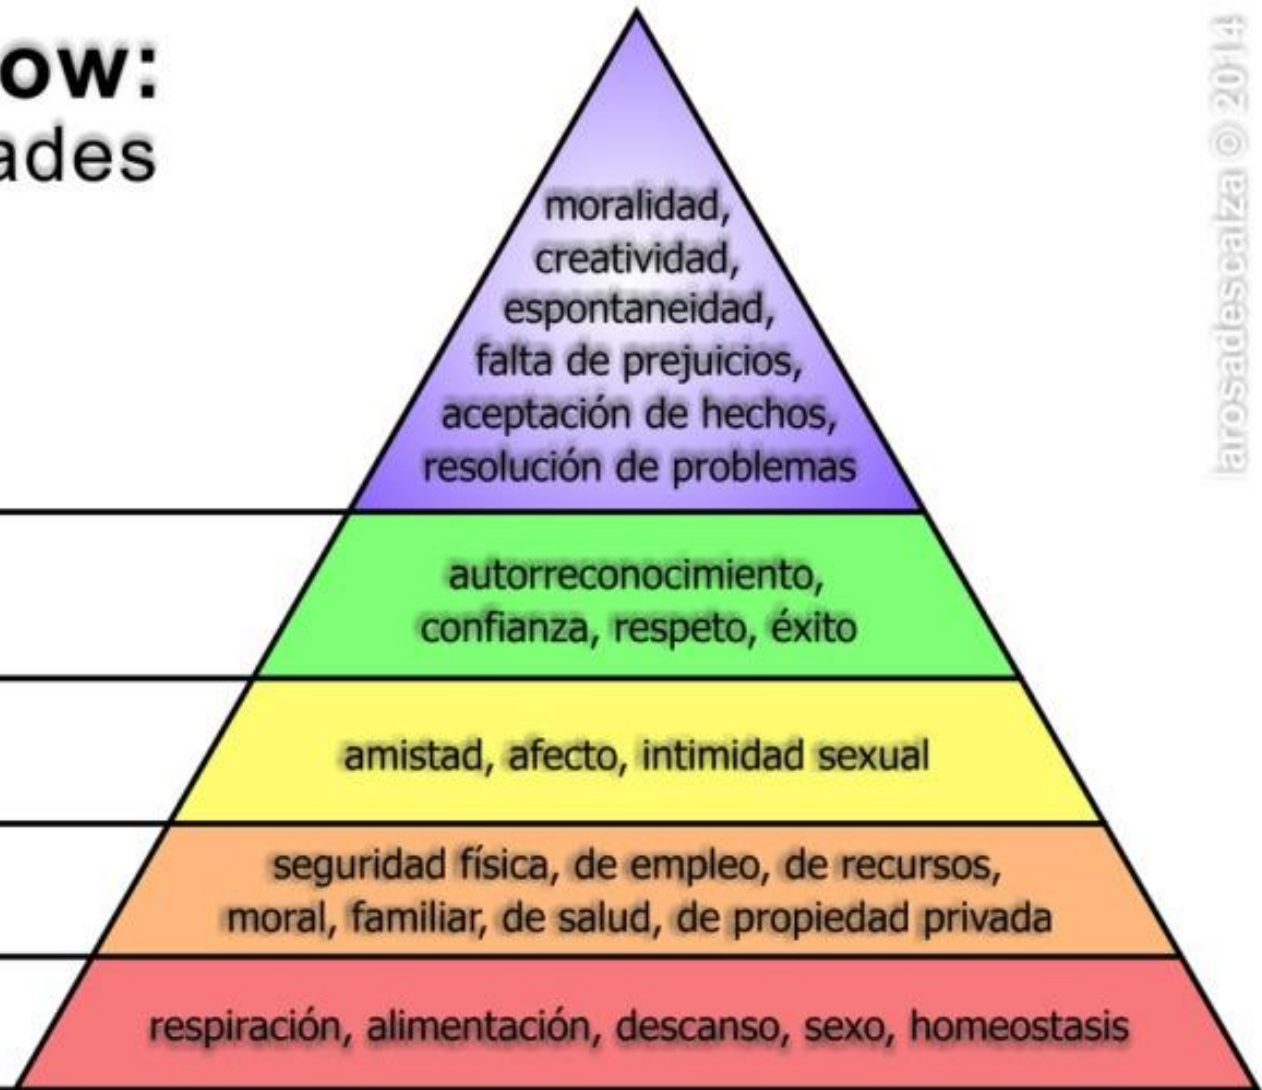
ow:
ades

moralidad, creatividad, espontaneidad, falta de prejuicios, aceptación de hechos, resolución de problemas

autorreconocimiento, confianza, respeto, éxito

amistad, afecto, intimidad sexual

seguridad física, de empleo, de recursos, moral, familiar, de salud, de propiedad privada

respiración, alimentación, descanso, sexo, homeostasis

larosadescalza © 2014